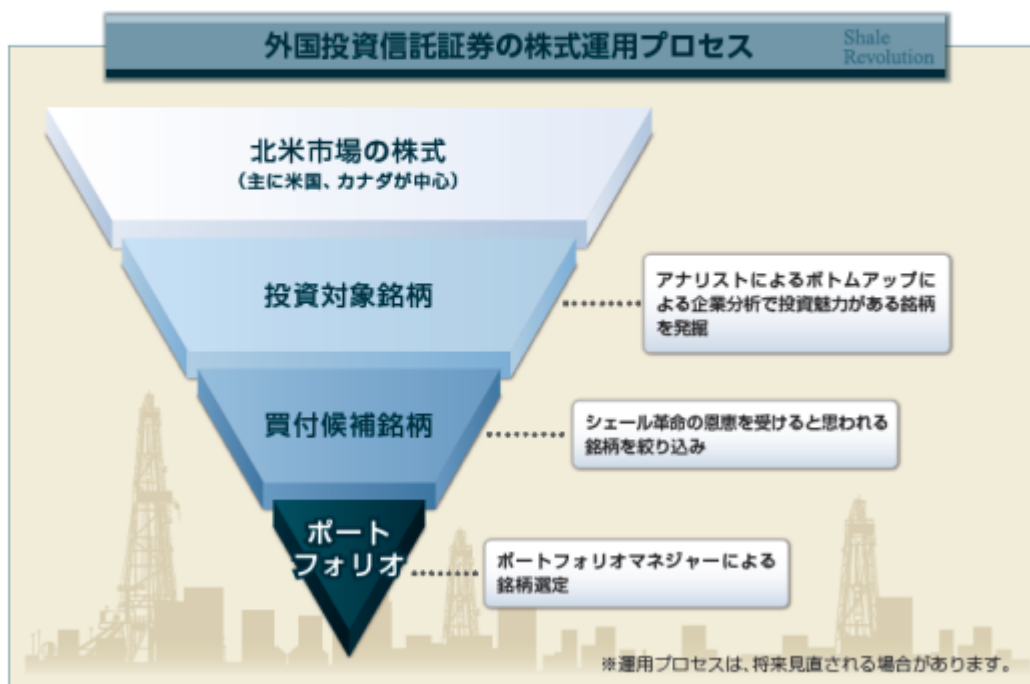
外国投資信託証券の株式運用プロセス

Shale Revolution

北米市場の株式
（主に米国、カナダが中心）

投資対象銘柄

アナリストによるボトムアップによる企業分析で投資魅力がある銘柄を発掘

買付候補銘柄

シェール革命の恩恵を受けると思われる銘柄を絞り込み

ポートフォリオ

ポートフォリオマネジャーによる銘柄選定

※運用プロセスは、将来見直される場合があります。